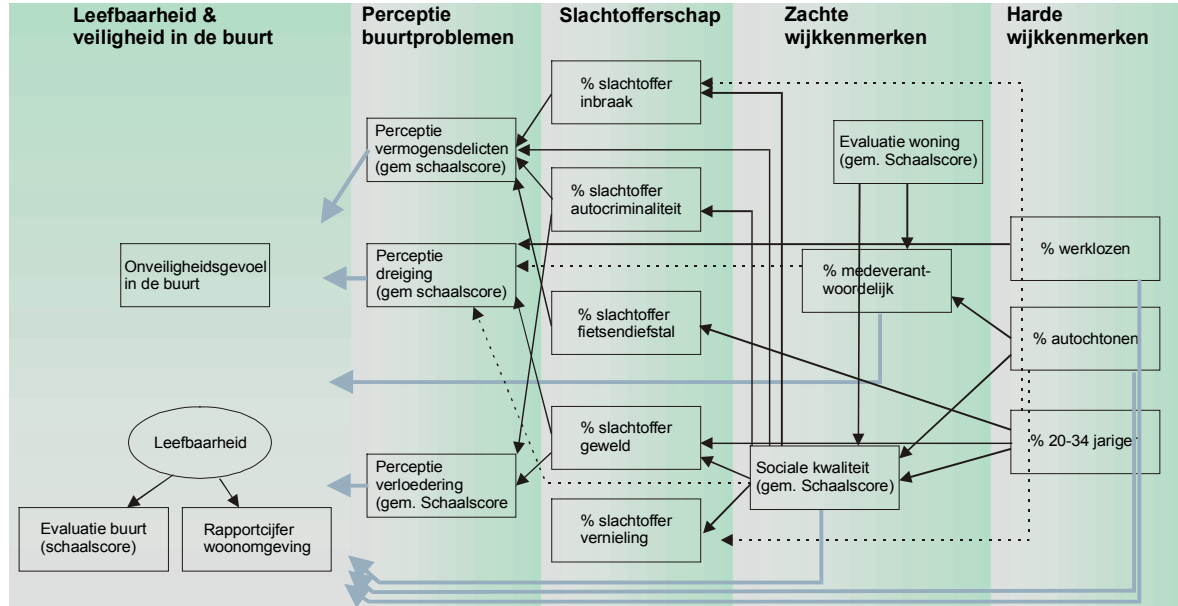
Leefbaarheid & veiligheid in de buurt

Perceptie buurtproblemen

Slachtofferschap

Zachte wijkkenmerken

Harde wijkkenmerken

% slachtoffer inbraak

Perceptie vermogensdelicten (gem schaalscore)

Evaluatie woning (gem. Schaalscore)

% slachtoffer autocriminaliteit

Onveiligheidsgevoel in de buurt

Perceptie dreiging (gem schaalscore)

% medeverant-woordelijk

% werklozen

% slachtoffer fietsendiefstal

% autochtonen

Leefbaarheid

% slachtoffer geweld

% 20-34 jarigen

Perceptie verloedering (gem. Schaalscore

Sociale kwaliteit (gem. Schaalscore)

Evaluatie buurt (schaalscore)

Rapportcijfer woonomgeving

% slachtoffer vernieling